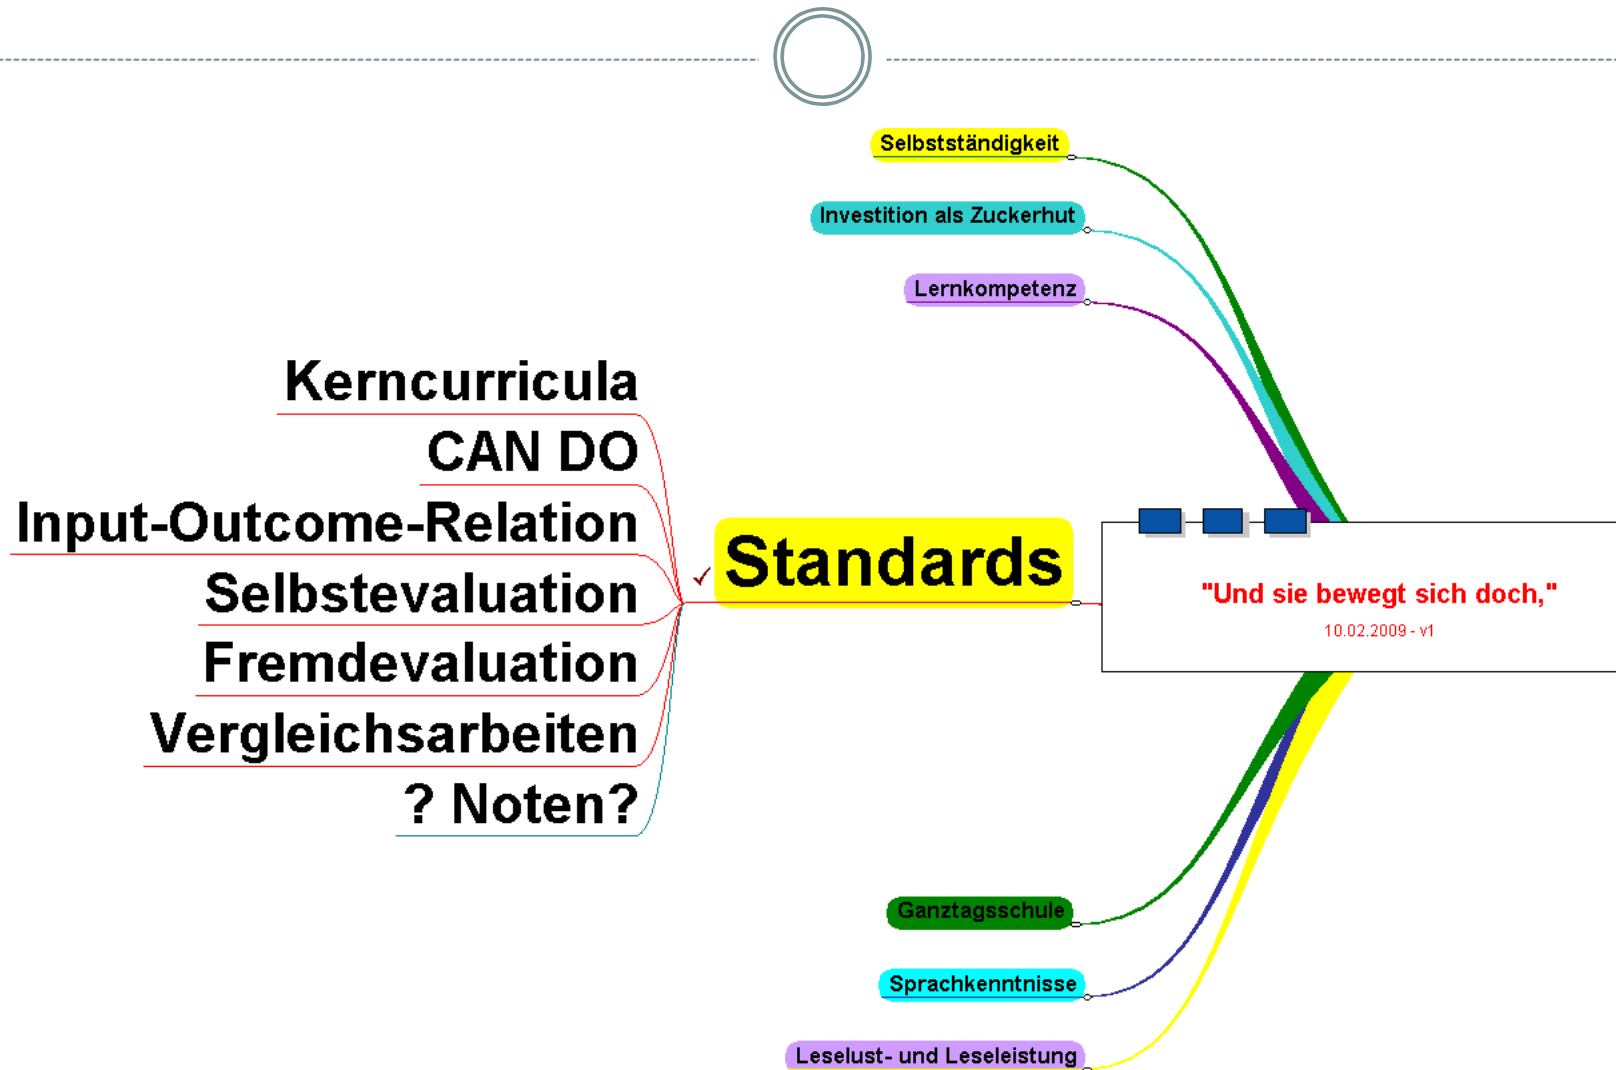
Selbstständigkeit

Investition als Zuckerhut

Lernkompetenz

Kerncurricula

CAN DO

Input-Outcome-Relation

Selbstevaluation

Fremdevaluation

Vergleichsarbeiten

? Noten?

Standards

"Und sie bewegt sich doch,"

10.02.2009 - v1

Ganztagsschule

Sprachkenntnisse

Leselust- und Leseleistung